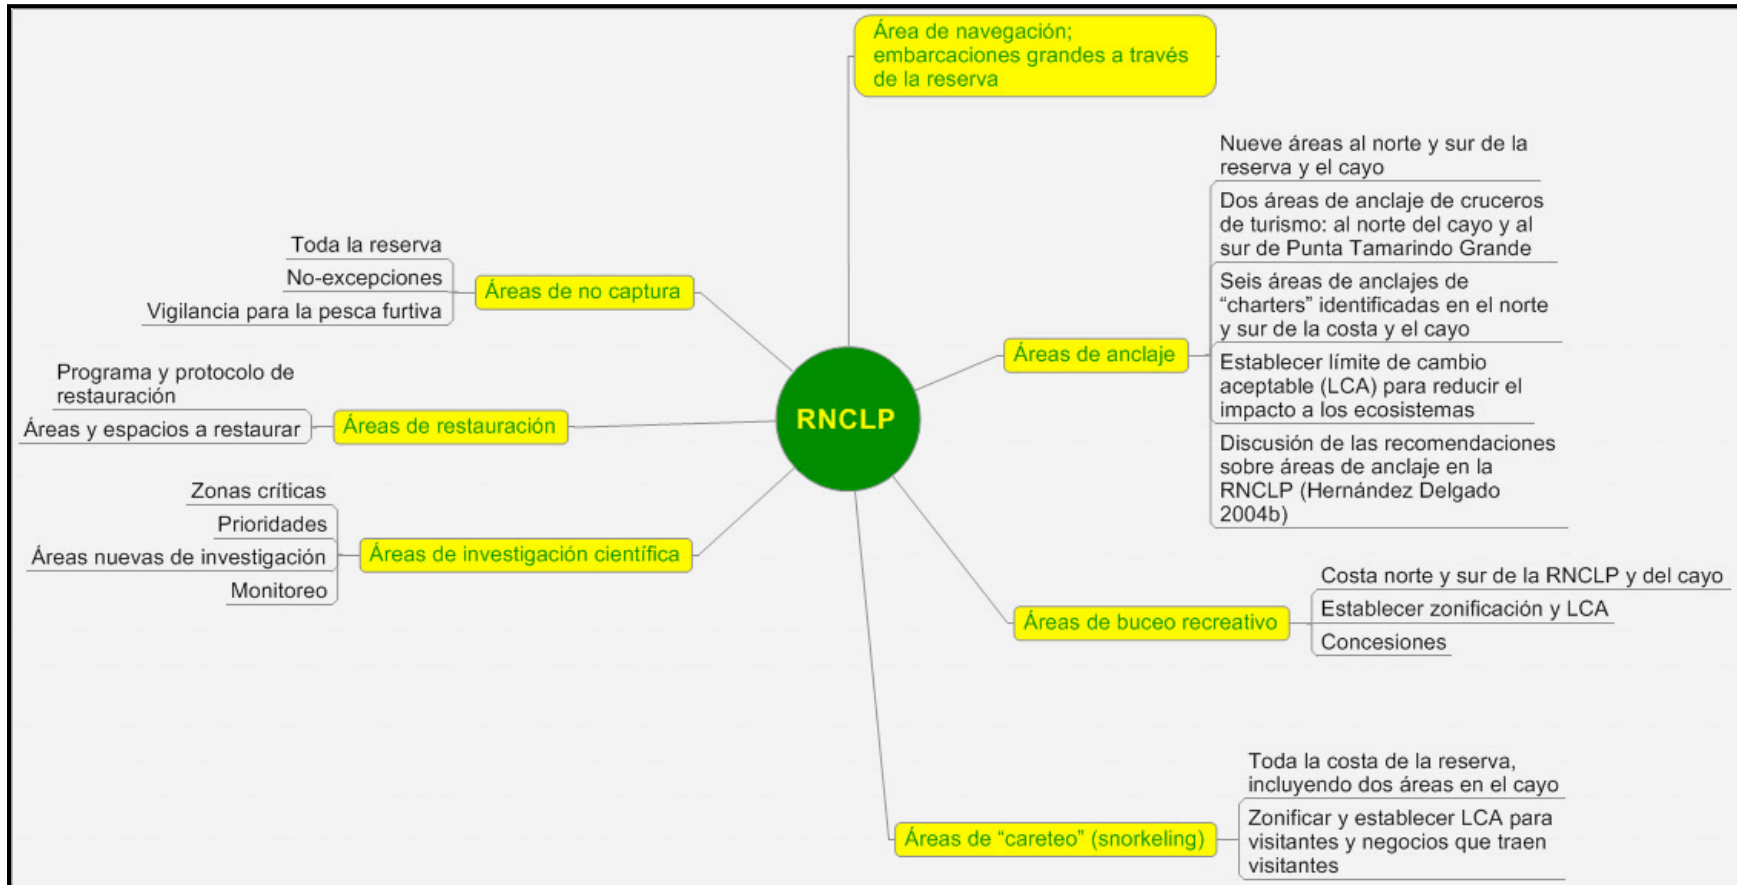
Área de navegación; embarcaciones grandes a través de la reserva

Toda la reserva
No-excepciones
Vigilancia para la pesca furtiva
Áreas de no captura

Programa y protocolo de restauración
Áreas y espacios a restaurar
Áreas de restauración

RNCLP

Zonas críticas
Prioridades
Áreas nuevas de investigación
Monitoreo
Áreas de investigación científica

Áreas de anclaje
Nueve áreas al norte y sur de la reserva y el cayo
Dos áreas de anclaje de cruceros de turismo: al norte del cayo y al sur de Punta Tamarindo Grande
Seis áreas de anclajes de "charters" identificadas en el norte y sur de la costa y el cayo
Establecer límite de cambio aceptable (LCA) para reducir el impacto a los ecosistemas
Discusión de las recomendaciones sobre áreas de anclaje en la RNCLP (Hernández Delgado 2004b)

Áreas de buceo recreativo
Costa norte y sur de la RNCLP y del cayo
Establecer zonificación y LCA
Concesiones

Áreas de "careteo" (snorkeling)
Toda la costa de la reserva, incluyendo dos áreas en el cayo
Zonificar y establecer LCA para visitantes y negocios que traen visitantes